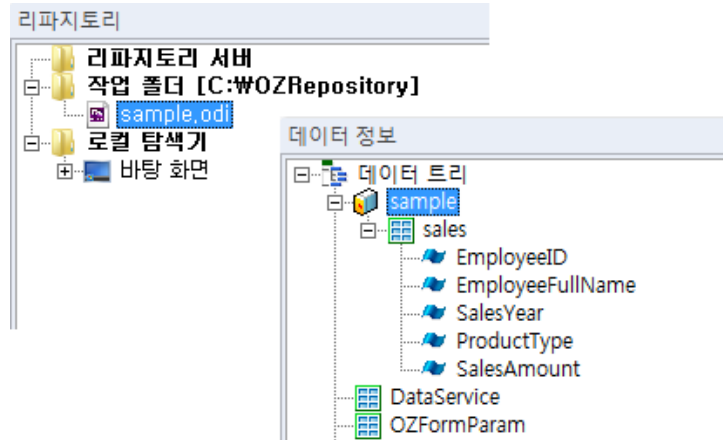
리파지토리

리파지토리 서버
작업 폴더 [C:₩OZRepository]
sample,odi
로컬 탐색기
바탕 화면

데이터 정보

데이터 트리
sample
sales
EmployeeID
EmployeeFullName
SalesYear
ProductType
SalesAmount
DataService
OZFormParam